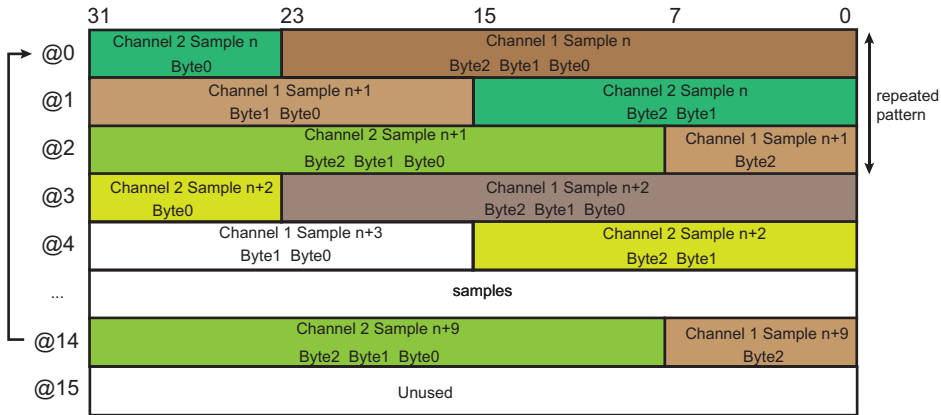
31 23 15 7 0

@0 Channel 2 Sample n Byte0 | Channel 1 Sample n Byte2 Byte1 Byte0

@1 Channel 1 Sample n+1 Byte1 Byte0 | Channel 2 Sample n Byte2 Byte1

@2 Channel 2 Sample n+1 Byte2 Byte1 Byte0 | Channel 1 Sample n+1 Byte2

repeated pattern

@3 Channel 2 Sample n+2 Byte0 | Channel 1 Sample n+2 Byte2 Byte1 Byte0

@4 Channel 1 Sample n+3 Byte1 Byte0 | Channel 2 Sample n+2 Byte2 Byte1

... samples

@14 Channel 2 Sample n+9 Byte2 Byte1 Byte0 | Channel 1 Sample n+9 Byte2

@15 Unused